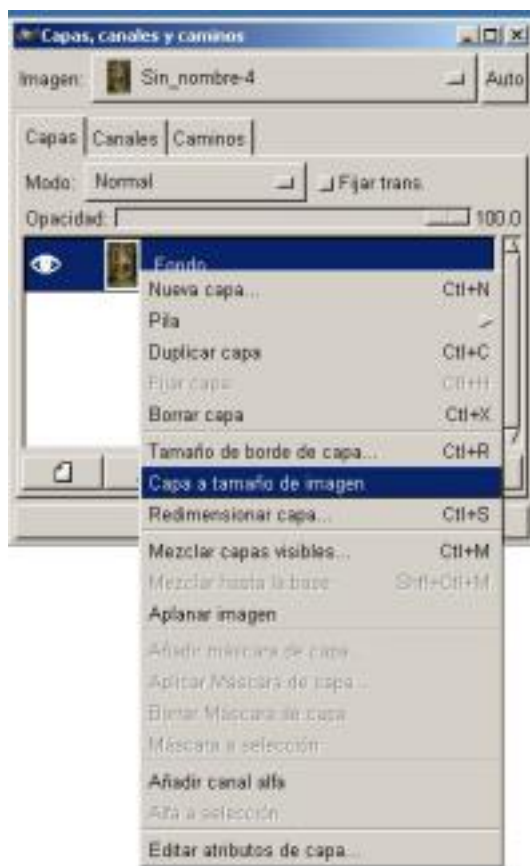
Capas, canales y caminos

Imagen: Sin_nombre-4 Auto

Capas Canales Caminos

Modo: Normal Fijar trans.

Opacidad: 100,0

Fondo

Nueva capa... Ctrl+N
Pila
Duplicar capa Ctrl+C
Fijar capa Ctrl+H
Borrar capa Ctrl+X
Tamaño de borde de capa... Ctrl+R
Capa a tamaño de imagen
Redimensionar capa... Ctrl+S
Mezclar capas visibles... Ctrl+M
Mezclar hasta la base Shft+Ctrl+M
Aplanar imagen
Añadir máscara de capa...
Aplicar Máscara de capa...
Borrar Máscara de capa
Máscara a selección
Añadir canal alfa
Alfa a selección
Editar atributos de capa...